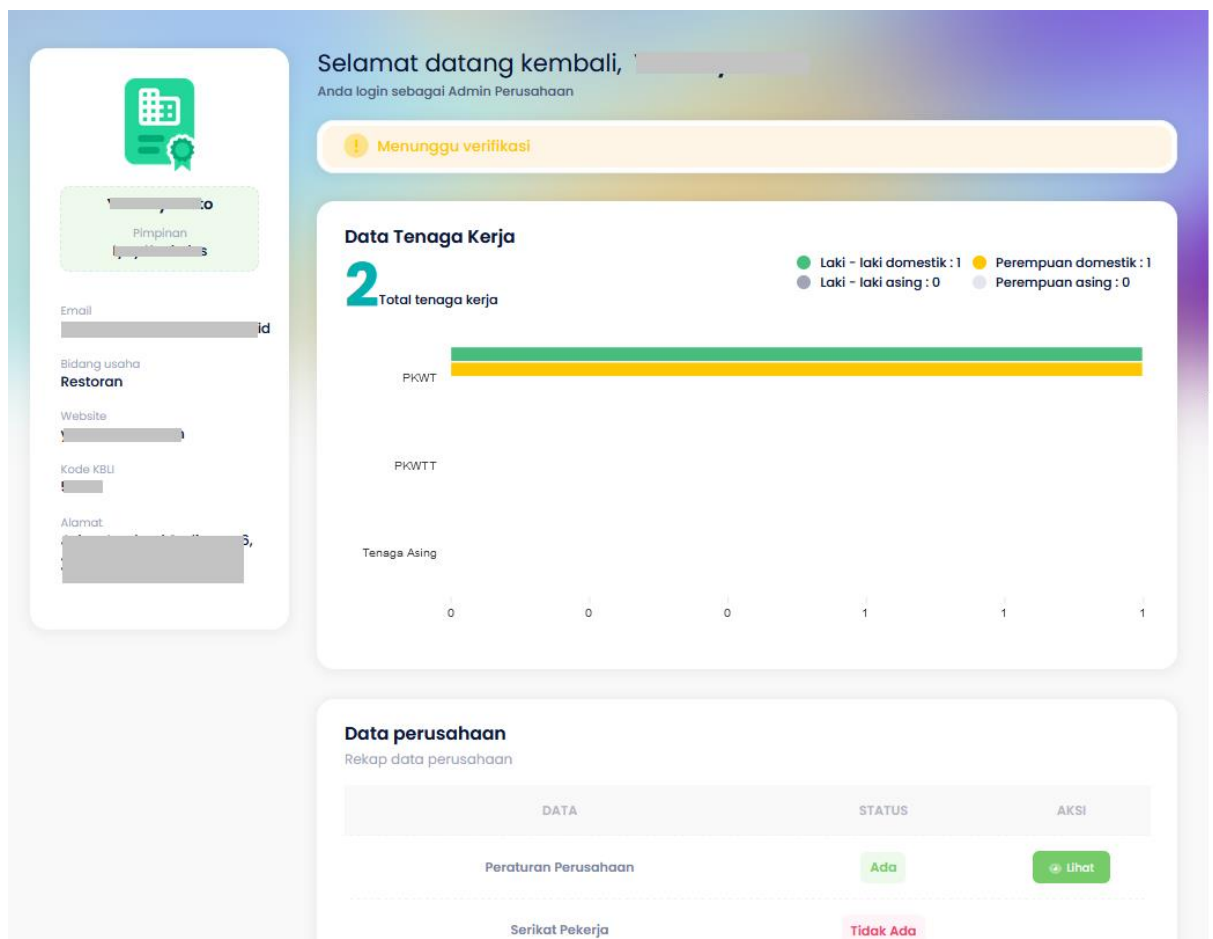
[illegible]

Pimpinan

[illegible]

Email

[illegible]id

Bidang usaha

Restoran

Website

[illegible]

Kode KBLI

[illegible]

Alamat

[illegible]

Selamat datang kembali, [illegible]

Anda login sebagai Admin Perusahaan

Menunggu verifikasi

Data Tenaga Kerja

2 Total tenaga kerja

Laki - laki domestik : 1
Perempuan domestik : 1
Laki - laki asing : 0
Perempuan asing : 0

PKWT

PKWTT

Tenaga Asing

0 0 0 1 1 1

Data perusahaan

Rekap data perusahaan

| DATA | STATUS | AKSI |
|---|---|---|
| Peraturan Perusahaan | Ada | Lihat |
| Serikat Pekerja | Tidak Ada | |